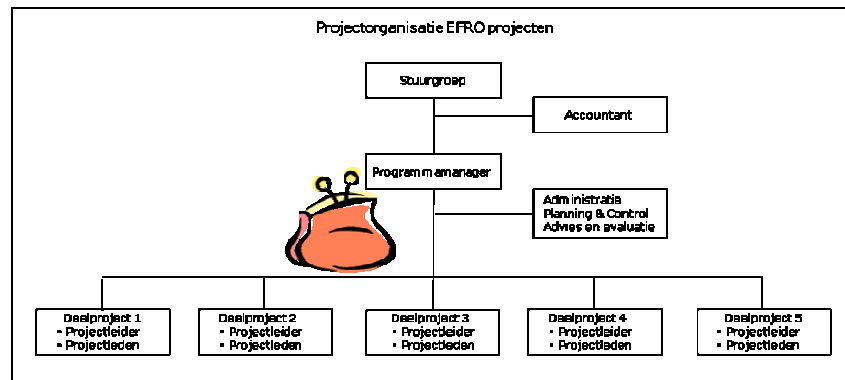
Projectorganisatie EFRO projecten

Stuurgroep

Accountant

Programmamanager

Administratie
Planning & Control
Advies en evaluatie

Deelproject 1
• Projectleider
• Projectleden

Deelproject 2
• Projectleider
• Projectleden

Deelproject 3
• Projectleider
• Projectleden

Deelproject 4
• Projectleider
• Projectleden

Deelproject 5
• Projectleider
• Projectleden